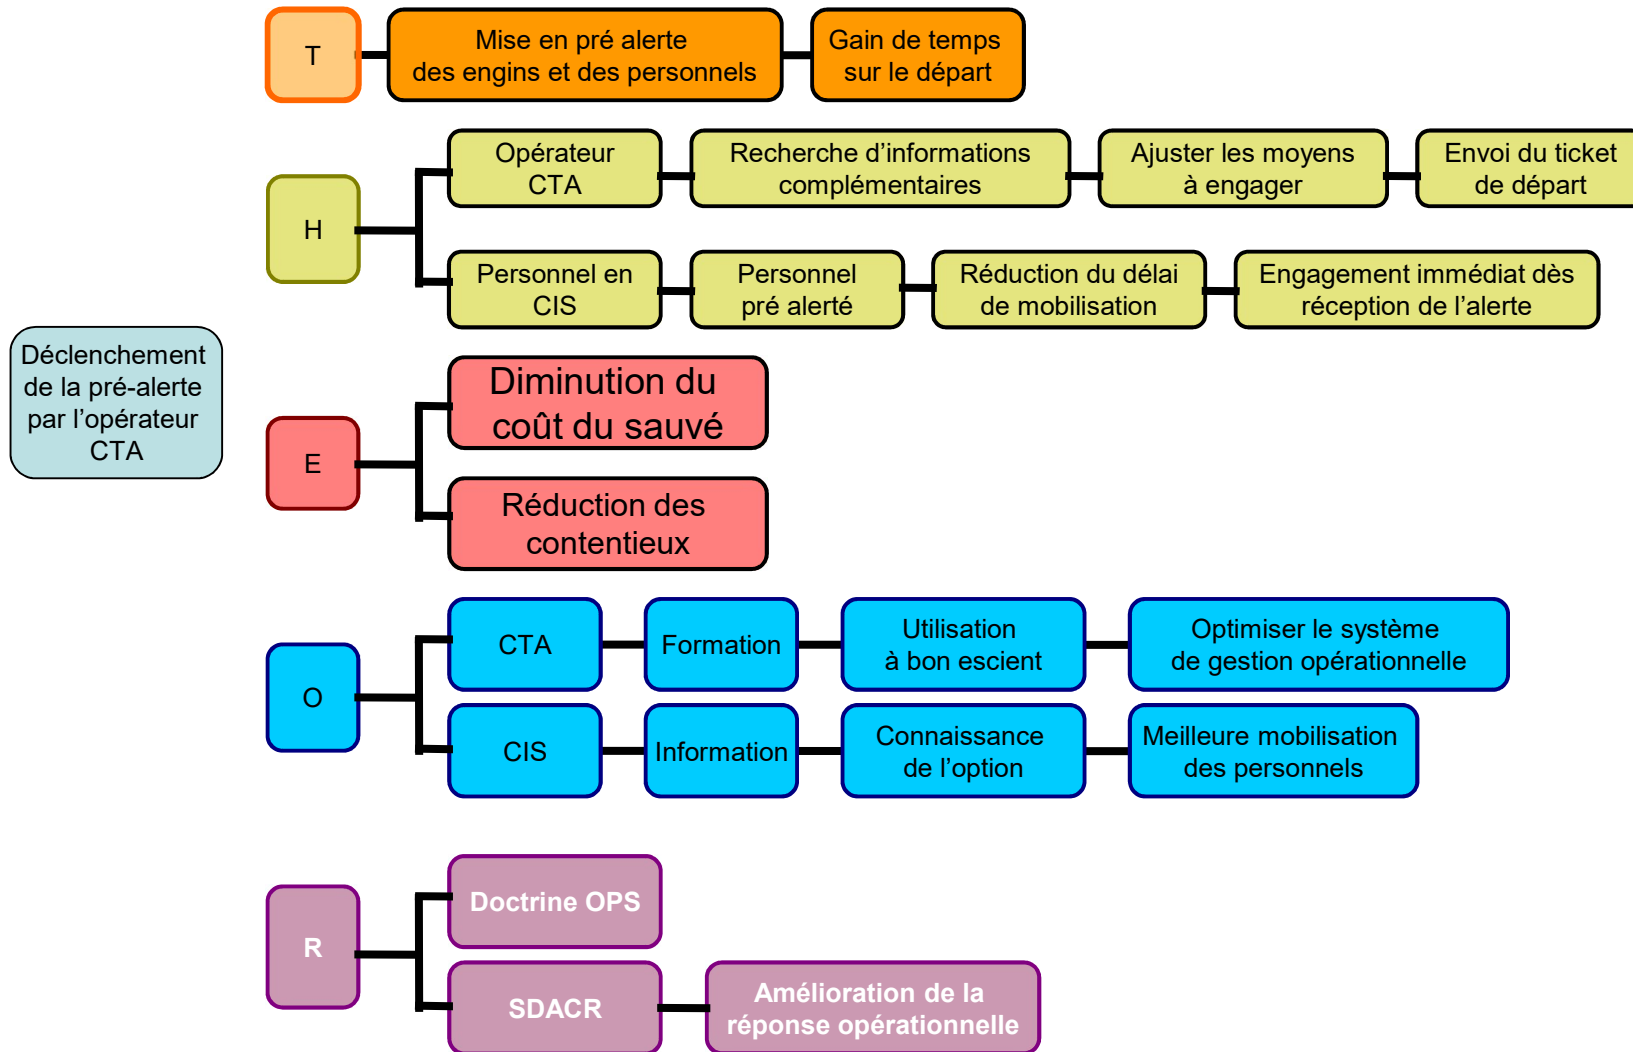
Déclenchement de la pré-alerte par l'opérateur CTA

T

Mise en pré alerte des engins et des personnels

Gain de temps sur le départ

H

Opérateur CTA

Recherche d'informations complémentaires

Ajuster les moyens à engager

Envoi du ticket de départ

Personnel en CIS

Personnel pré alerté

Réduction du délai de mobilisation

Engagement immédiat dès réception de l'alerte

E

Diminution du coût du sauvé

Réduction des contentieux

O

CTA

Formation

Utilisation à bon escient

Optimiser le système de gestion opérationnelle

CIS

Information

Connaissance de l'option

Meilleure mobilisation des personnels

R

Doctrine OPS

SDACR

Amélioration de la réponse opérationnelle